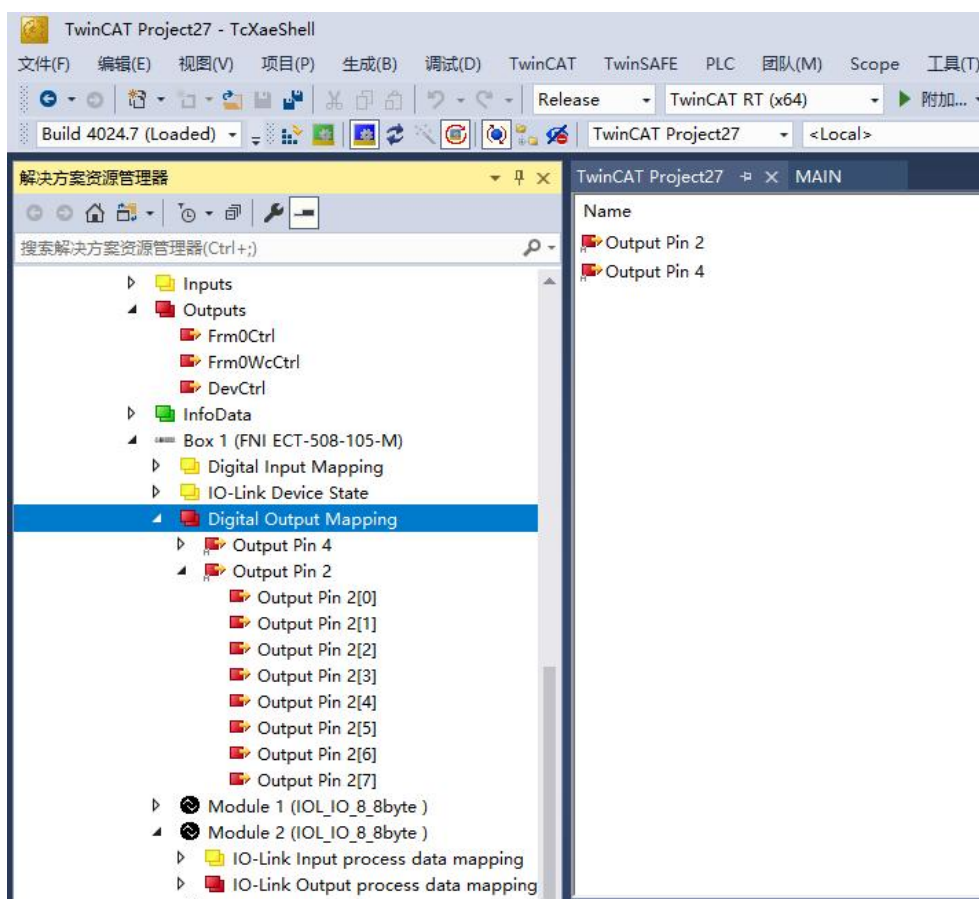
TwinCAT Project27 - TcXaeShell

文件(F) 编辑(E) 视图(V) 项目(P) 生成(B) 调试(D) TwinCAT TwinSAFE PLC 团队(M) Scope 工具(T)

Release TwinCAT RT (x64) 附加...

Build 4024.7 (Loaded) TwinCAT Project27 <Local>

解决方案资源管理器

搜索解决方案资源管理器(Ctrl+;)

Inputs
Outputs
Frm0Ctrl
Frm0WcCtrl
DevCtrl
InfoData
Box 1 (FNI ECT-508-105-M)
Digital Input Mapping
IO-Link Device State
Digital Output Mapping
Output Pin 4
Output Pin 2
Output Pin 2[0]
Output Pin 2[1]
Output Pin 2[2]
Output Pin 2[3]
Output Pin 2[4]
Output Pin 2[5]
Output Pin 2[6]
Output Pin 2[7]
Module 1 (IOL_IO_8_8byte )
Module 2 (IOL_IO_8_8byte )
IO-Link Input process data mapping
IO-Link Output process data mapping

TwinCAT Project27 MAIN

Name
Output Pin 2
Output Pin 4